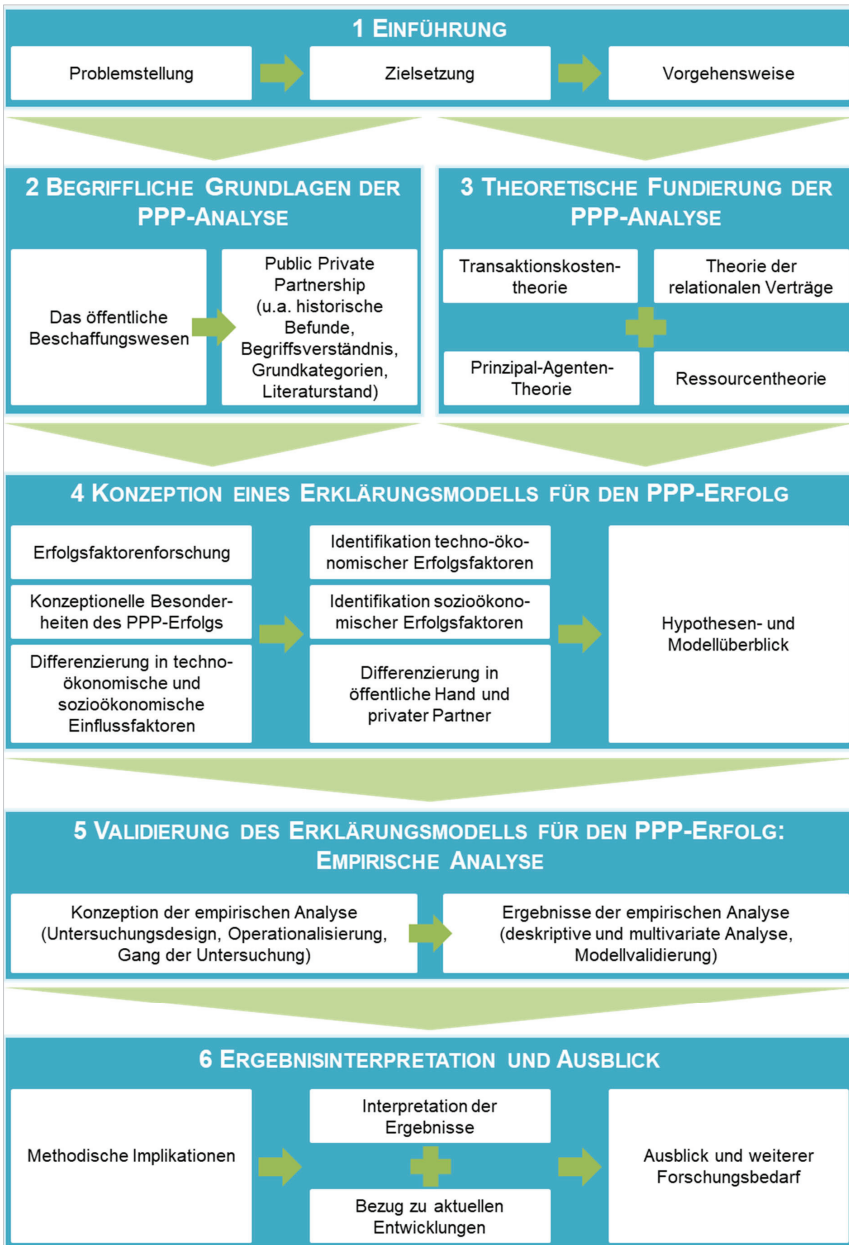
1 EINFÜHRUNG

Problemstellung

Zielsetzung

Vorgehensweise

2 BEGRIFFLICHE GRUNDLAGEN DER PPP-ANALYSE

Das öffentliche Beschaffungswesen

Public Private Partnership (u.a. historische Befunde, Begriffsverständnis, Grundkategorien, Literaturstand)

3 THEORETISCHE FUNDIERUNG DER PPP-ANALYSE

Transaktionskostentheorie

Theorie der relationalen Verträge

Prinzipal-Agenten-Theorie

Ressourcentheorie

4 KONZEPTION EINES ERKLÄRUNGSMODELLS FÜR DEN PPP-ERFOLG

Erfolgsfaktorenforschung

Konzeptionelle Besonderheiten des PPP-Erfolgs

Differenzierung in technoökonomische und sozioökonomische Einflussfaktoren

Identifikation techno-ökonomischer Erfolgsfaktoren

Identifikation sozioökonomischer Erfolgsfaktoren

Differenzierung in öffentliche Hand und privater Partner

Hypothesen- und Modellüberblick

5 VALIDIERUNG DES ERKLÄRUNGSMODELLS FÜR DEN PPP-ERFOLG: EMPIRISCHE ANALYSE

Konzeption der empirischen Analyse (Untersuchungsdesign, Operationalisierung, Gang der Untersuchung)

Ergebnisse der empirischen Analyse (deskriptive und multivariate Analyse, Modellvalidierung)

6 ERGEBNISINTERPRETATION UND AUSBLICK

Methodische Implikationen

Interpretation der Ergebnisse

Bezug zu aktuellen Entwicklungen

Ausblick und weiterer Forschungsbedarf